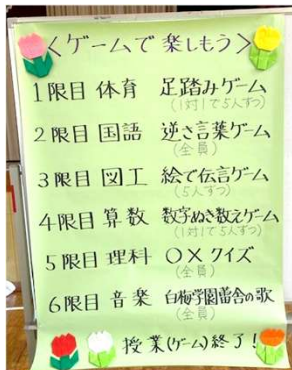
＜ゲームで楽しもう＞

1限目 体育 足踏みゲーム
（1対1で5人ずつ）

2限目 国語 逆さ言葉ゲーム
（全員）

3限目 図工 絵で伝言ゲーム
（5人ずつ）

4限目 算数 数字ぬき数えゲーム
（1対1で5人ずつ）

5限目 理科 ○×クイズ
（全員）

6限目 音楽 白梅学園番合の歌
（全員）

授業（ゲーム）終了！